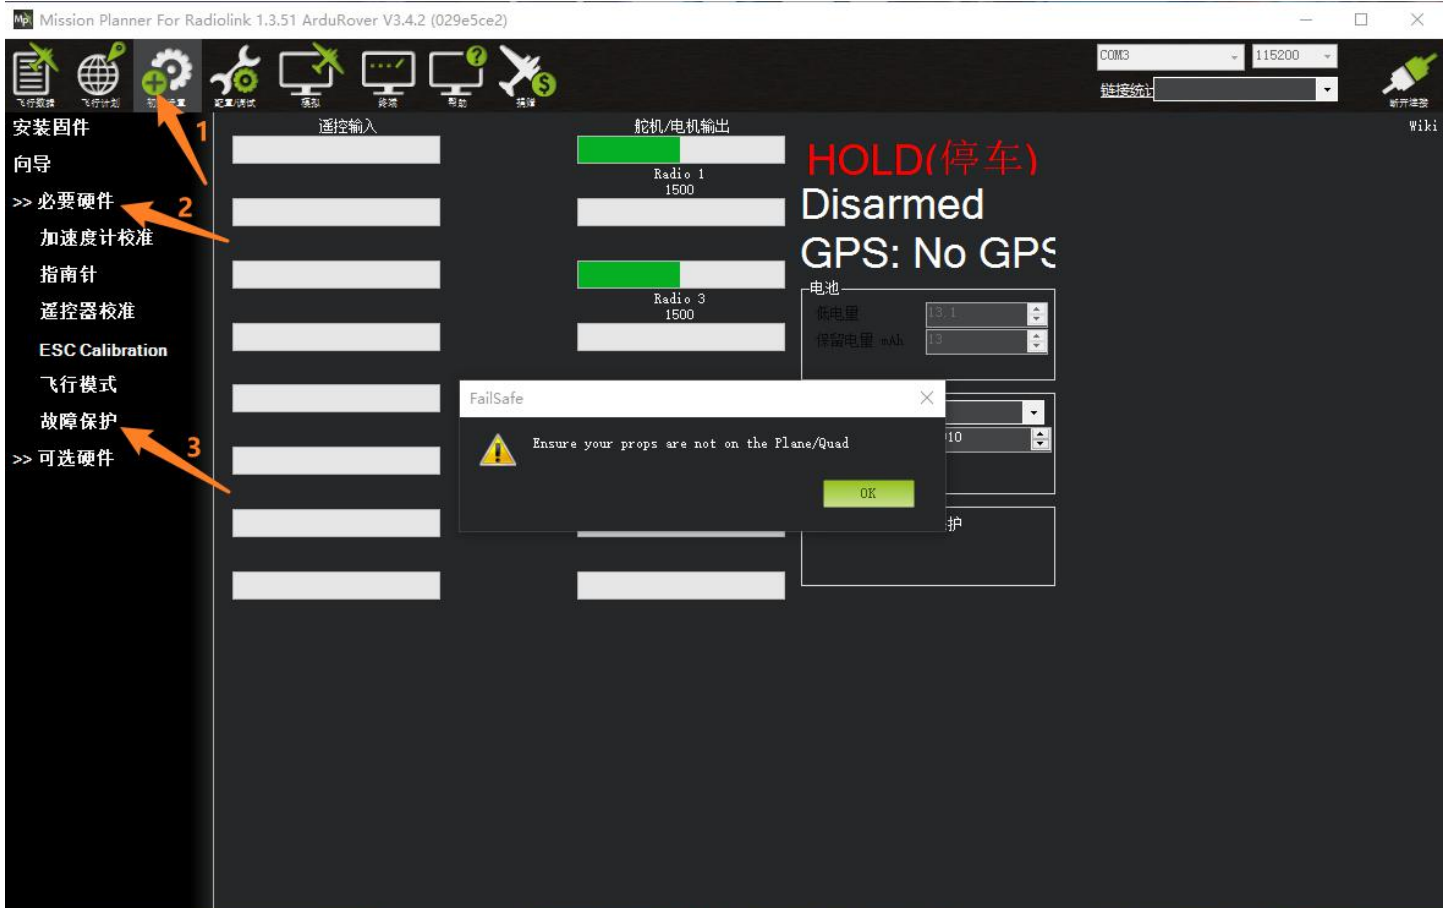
Mission Planner For Radiolink 1.3.51 ArduRover V3.4.2 (029e5ce2)

飞行数据 飞行计划 初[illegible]置 配置/调试 模拟 终端 帮助 捐赠

COM3
115200
链接统计
断开连接
Wiki

安装固件
向导
>> 必要硬件
加速度计校准
指南针
遥控器校准
ESC Calibration
飞行模式
故障保护
>> 可选硬件

1
2
3

遥控输入
舵机/电机输出
Radio 1
1500
Radio 3
1500

HOLD(停车)
Disarmed
GPS: No GPS

电池
低电量 13.1
保留电量 mAh 13

10
护

FailSafe
Ensure your props are not on the Plane/Quad
OK